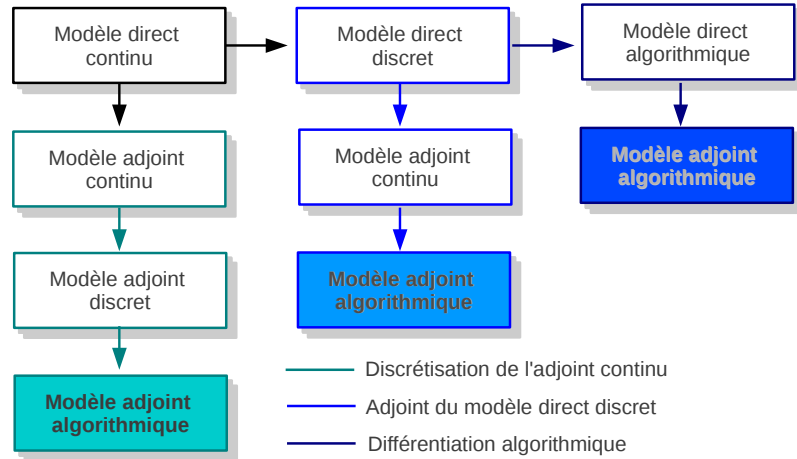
Modèle direct continu

Modèle direct discret

Modèle direct algorithmique

Modèle adjoint continu

Modèle adjoint continu

Modèle adjoint algorithmique

Modèle adjoint discret

Modèle adjoint algorithmique

Modèle adjoint algorithmique

Discrétisation de l'adjoint continu

Adjoint du modèle direct discret

Différentiation algorithmique